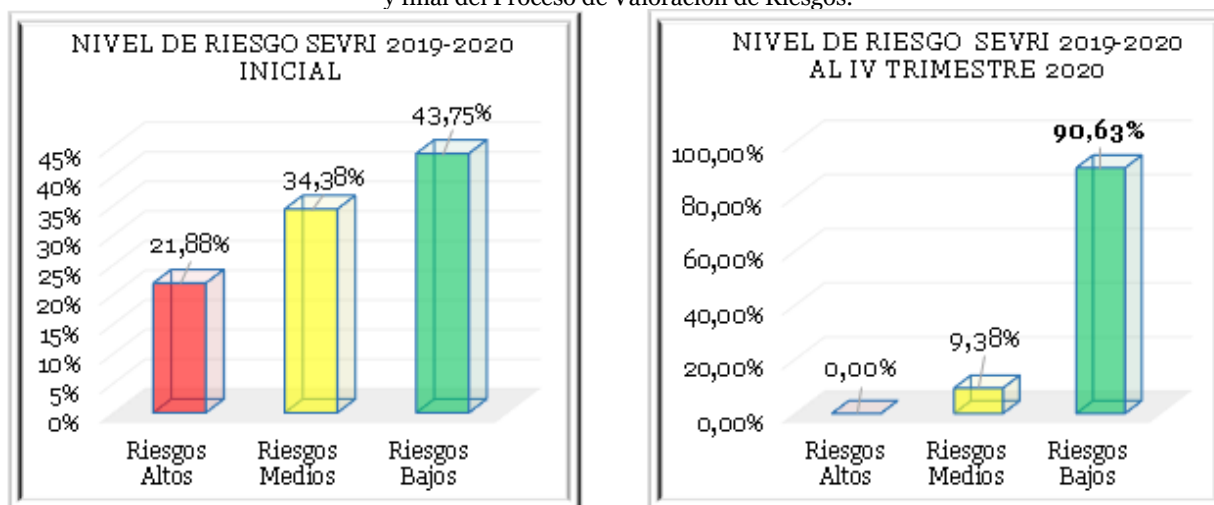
y final del Proceso de Valoración de Riesgos.

NIVEL DE RIESGO SEVRI 2019-2020 INICIAL

45%
40%
35%
30%
25%
20%
15%
10%
5%
0%

21,88%
34,38%
43,75%

Riesgos Altos
Riesgos Medios
Riesgos Bajos

NIVEL DE RIESGO SEVRI 2019-2020 AL IV TRIMESTRE 2020

100,00%
80,00%
60,00%
40,00%
20,00%
0,00%

0,00%
9,38%
90,63%

Riesgos Altos
Riesgos Medios
Riesgos Bajos